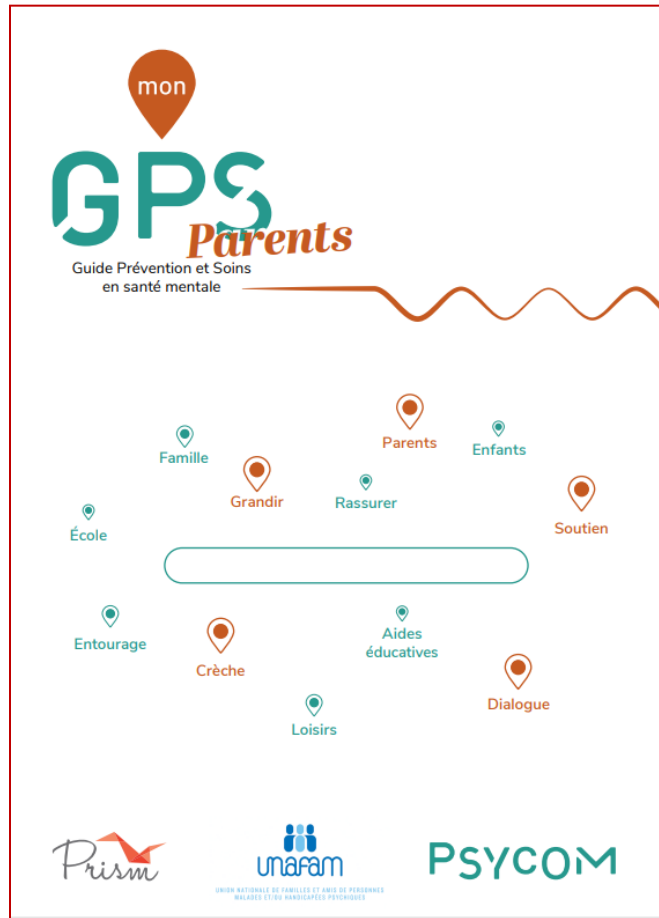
mon
GPS
Parents
Guide Prévention et Soins en santé mentale

Parents
Enfants
Famille
Grandir
Rassurer
Soutien
École
Entourage
Crèche
Aides éducatives
Dialogue
Loisirs

Prism
unafam
UNION NATIONALE DE FAMILLES ET AMIS DE PERSONNES MALADES ET/OU HANDICAPÉES PSYCHIQUES
PSYCOM